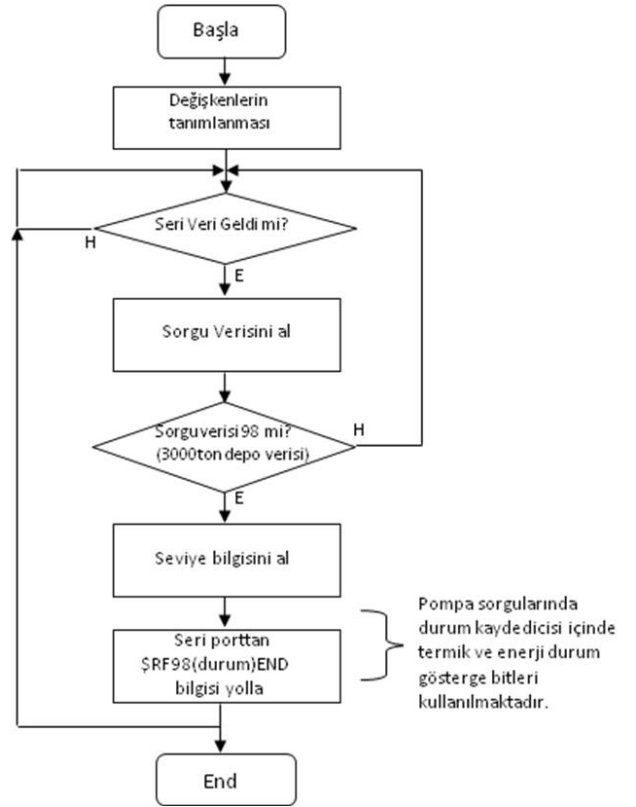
Başla

Değişkenlerin tanımlanması

Seri Veri Geldi mi?

H

E

Sorgu Verisini al

Sorguverisi 98 mi? (3000ton depo verisi)

H

E

Seviye bilgisini al

Seri porttan $RF98(durum)END bilgisi yolla

Pompa sorgularında durum kaydedicisi içinde termik ve enerji durum gösterge bitleri kullanılmaktadır.

End